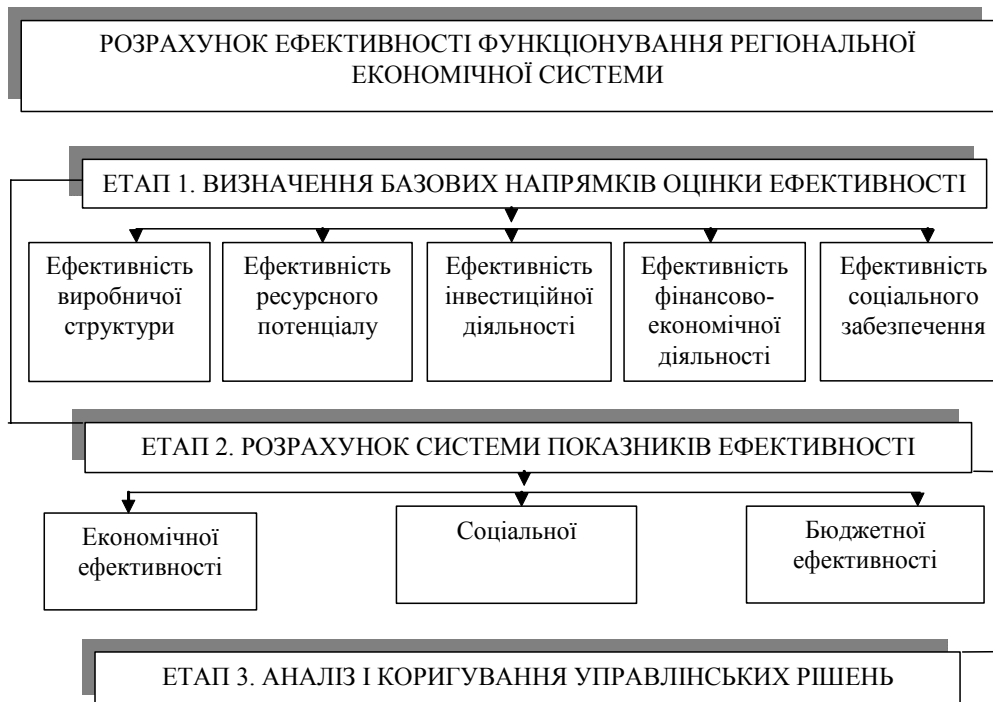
РОЗРАХУНОК ЕФЕКТИВНОСТІ ФУНКЦІОНУВАННЯ РЕГІОНАЛЬНОЇ ЕКОНОМІЧНОЇ СИСТЕМИ

ЕТАП 1. ВИЗНАЧЕННЯ БАЗОВИХ НАПРЯМКІВ ОЦІНКИ ЕФЕКТИВНОСТІ

Ефективність виробничої структури

Ефективність ресурсного потенціалу

Ефективність інвестиційної діяльності

Ефективність фінансово-економічної діяльності

Ефективність соціального забезпечення

ЕТАП 2. РОЗРАХУНОК СИСТЕМИ ПОКАЗНИКІВ ЕФЕКТИВНОСТІ

Економічної ефективності

Соціальної

Бюджетної ефективності

ЕТАП 3. АНАЛІЗ І КОРИГУВАННЯ УПРАВЛІНСЬКИХ РІШЕНЬ